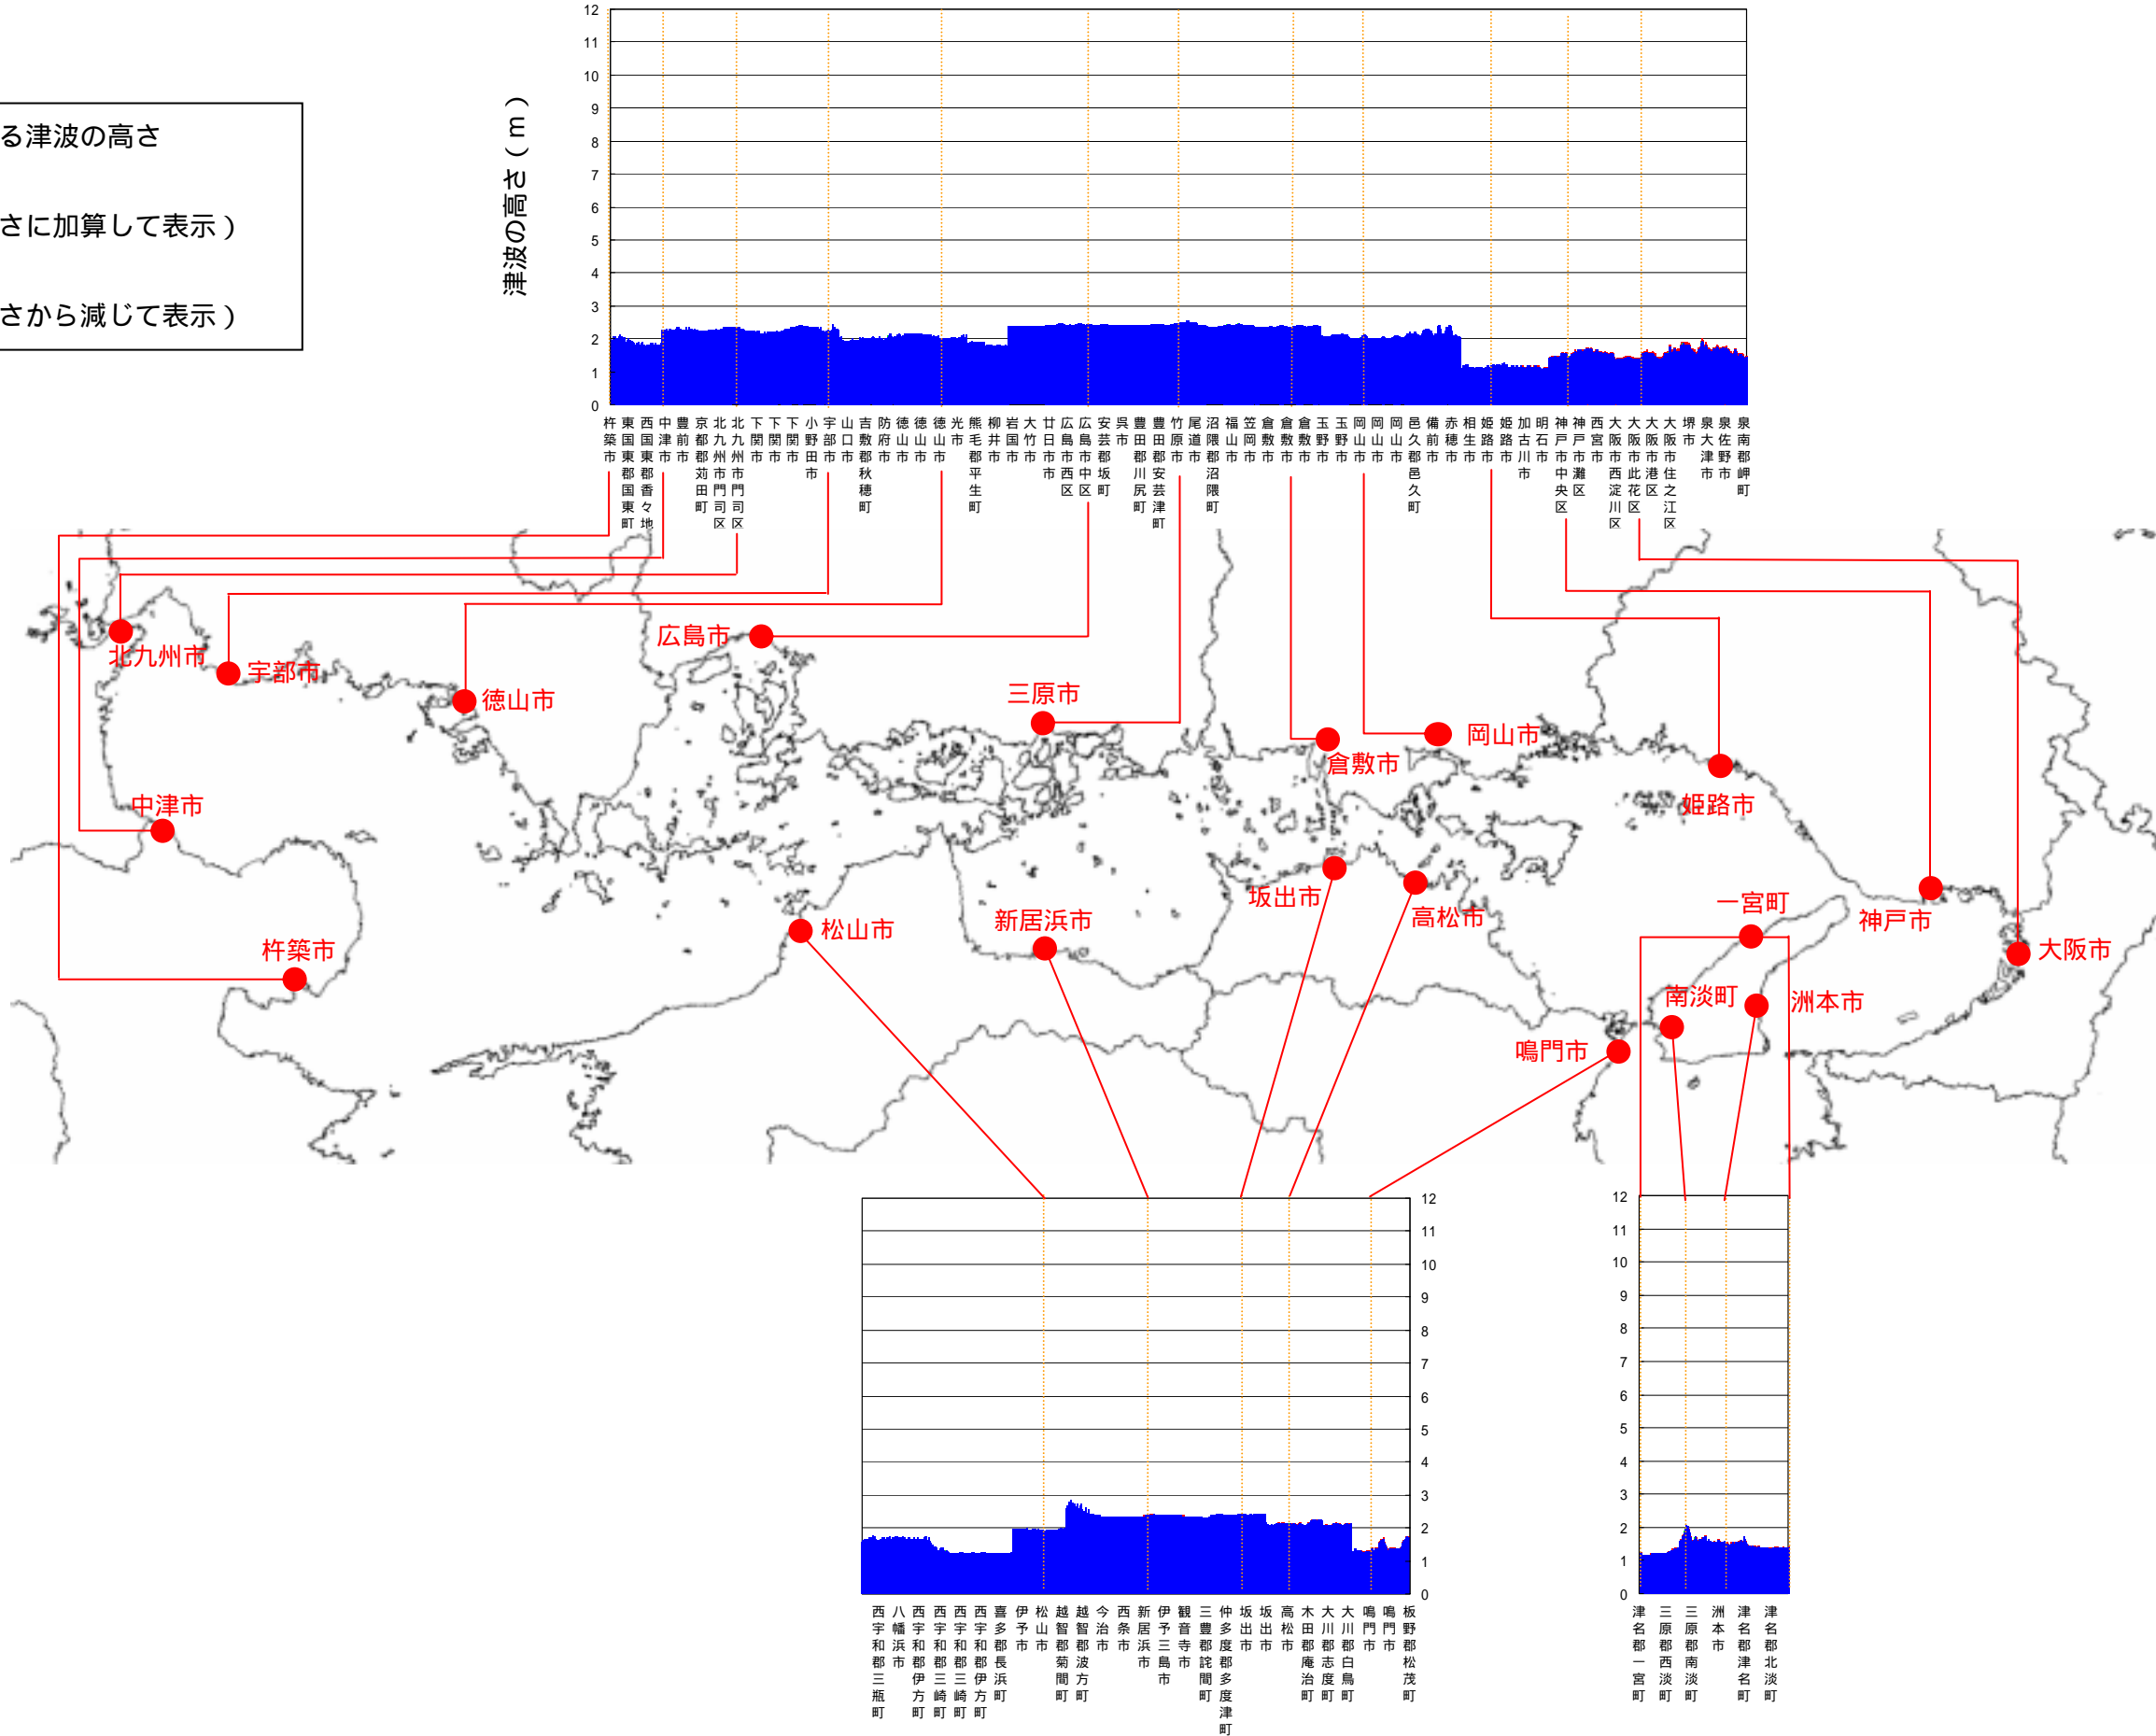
る津波の高さ

さに加算して表示）

さから減じて表示）

津波の高さ（m）

12
11
10
9
8
7
6
5
4
3
2
1
0

杵築市
東国東郡国東町
西国東郡香々地
中津市
豊前市
京都郡苅田町
北九州市門司区
北九州市門司区
下関市
下関市
下関市
小野田市
宇部市
山口市
吉敷郡秋穂町
防府市
徳山市
徳山市
徳山市
光市
熊毛郡平生町
柳井市
岩国市
大竹市
廿日市市
広島市西区
広島市中区
安芸郡坂町
呉市
豊田郡川尻町
豊田郡安芸津町
竹原市
尾道市
沼隈郡沼隈町
福山市
笠岡市
倉敷市
倉敷市
倉敷市
玉野市
玉野市
岡山市
岡山市
岡山市
邑久郡邑久町
備前市
赤穂市
相生市
姫路市
姫路市
加古川市
明石市
神戸市中央区
神戸市灘区
西宮市
大阪市西淀川区
大阪市此花区
大阪市港区
大阪市住之江区
堺市
泉大津市
泉佐野市
泉南郡岬町

北九州市
宇部市
徳山市
広島市
三原市
倉敷市
岡山市
姫路市
中津市
坂出市
高松市
一宮町
神戸市
大阪市
杵築市
松山市
新居浜市
南淡町
洲本市
鳴門市

12
11
10
9
8
7
6
5
4
3
2
1
0

西宇和郡三瓶町
八幡浜市
西宇和郡伊方町
西宇和郡三崎町
西宇和郡三崎町
西宇和郡伊方町
喜多郡長浜町
伊予市
松山市
越智郡菊間町
越智郡波方町
今治市
西条市
新居浜市
伊予三島市
観音寺市
三豊郡詫間町
仲多度郡多度津町
坂出市
坂出市
高松市
木田郡庵治町
大川郡志度町
大川郡白鳥町
鳴門市
鳴門市
板野郡松茂町

12
11
10
9
8
7
6
5
4
3
2
1
0

津名郡一宮町
三原郡西淡町
三原郡南淡町
洲本市
津名郡津名町
津名郡北淡町